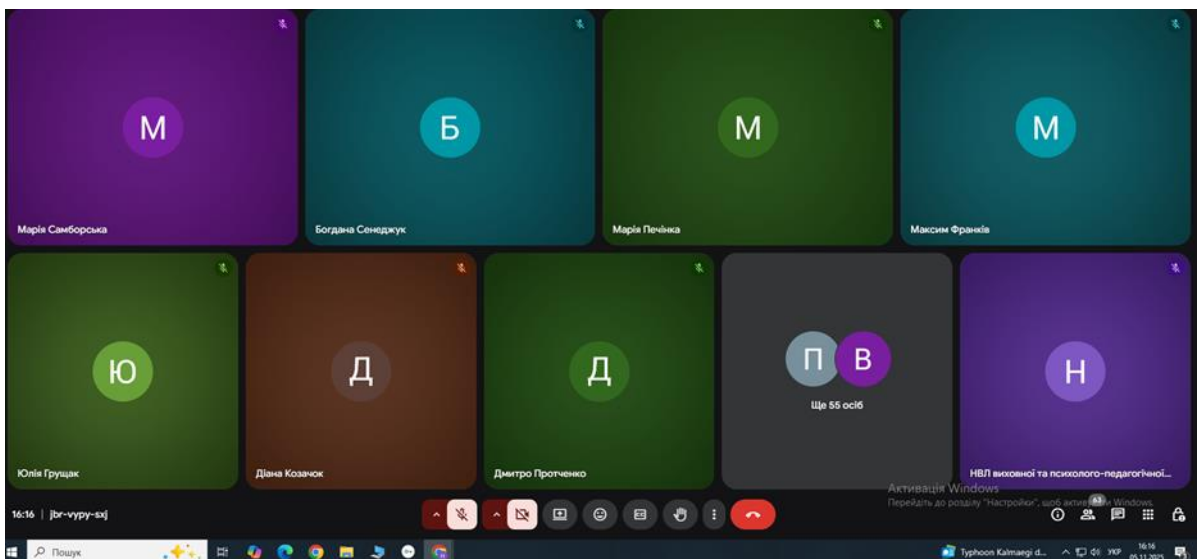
М
Марія Самборська

Б
Богдана Сенеджук

М
Марія Печінка

М
Максим Франків

Ю
Юлія Грущак

Д
Діана Козачок

Д
Дмитро Протченко

П В
Ще 55 осіб

Н
НВЛ виховної та психолого-педагогічної...

Активація Windows
Перейдіть до розділу "Настройки", щоб активувати Windows.

16:16 | jbr-vypy-sxj

63

Пошук

Typhoon Kalmaegi d...

УКР 16:16 05.11.2025